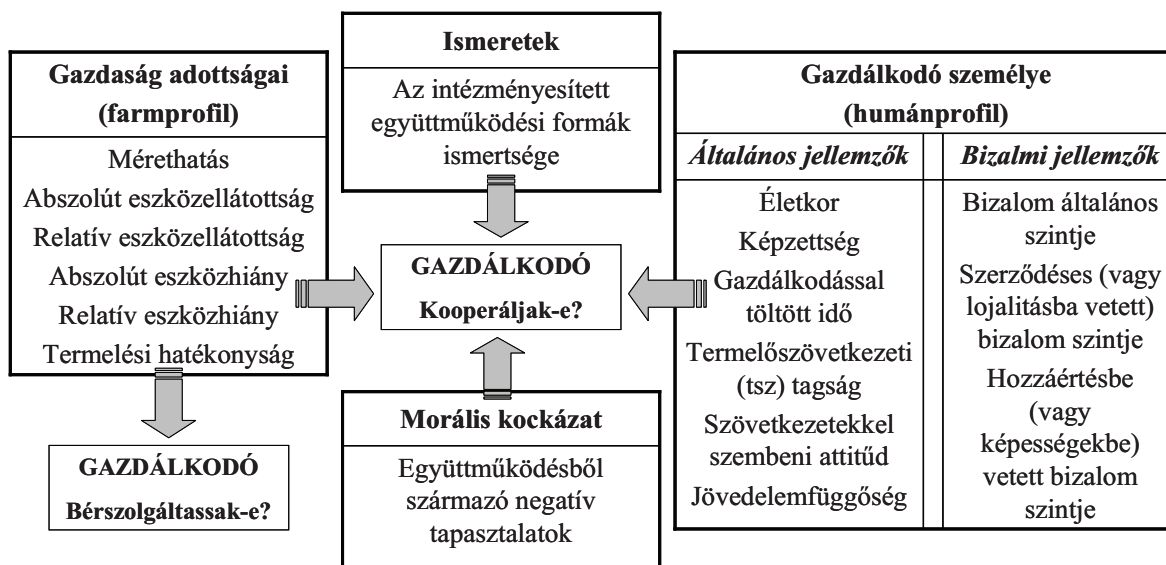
Gazdaság adottságai (farmprofil)

Mérethatás
Abszolút eszközellátottság
Relatív eszközellátottság
Abszolút eszközhiány
Relatív eszközhiány
Termelési hatékonyság

GAZDÁLKODÓ
Bérszolgáltassak-e?

Ismeretek

Az intézményesített együttműködési formák ismertsége

GAZDÁLKODÓ
Kooperáljak-e?

Morális kockázat

Együttműködésből származó negatív tapasztalatok

Gazdálkodó személye (humánprofil)

Általános jellemzők

Életkor
Képzettség
Gazdálkodással töltött idő
Termelőszövetkezeti (tsz) tagság
Szövetkezetekkel szembeni attitűd
Jövedelemfüggőség

Bizalmi jellemzők

Bizalom általános szintje
Szerződéses (vagy lojalitásba vetett) bizalom szintje
Hozzáértésbe (vagy képességekbe) vetett bizalom szintje